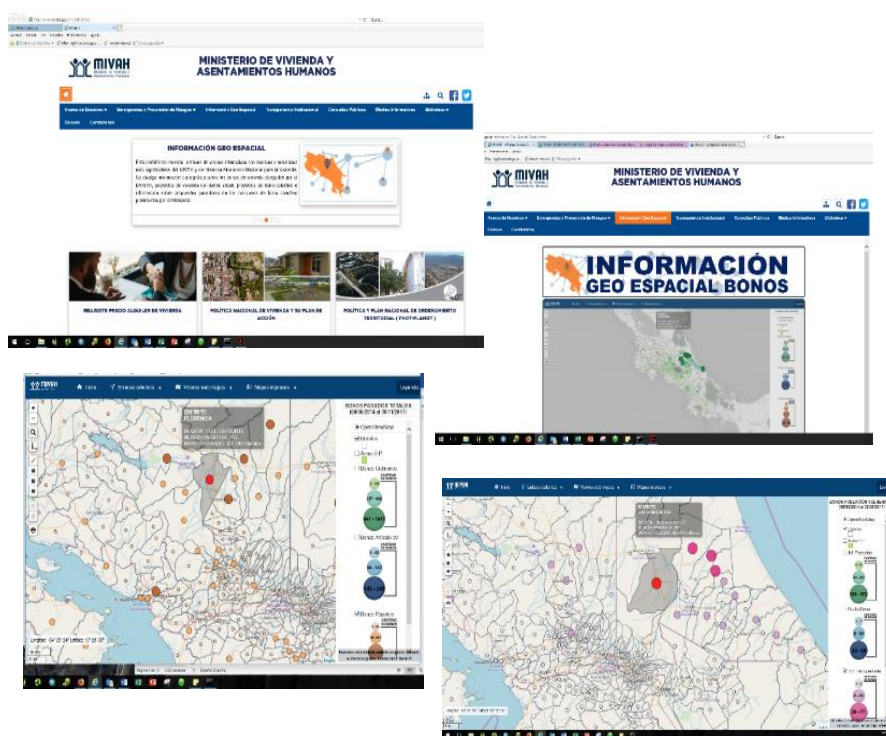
MIVAH

MINISTERIO DE VIVIENDA Y ASENTAMIENTOS HUMANOS

Acerca de Nosotros ▾ Emergencias y Prevención de Riesgos ▾ Información Geo Espacial Transparencia Institucional Consultas Públicas Medios Informativos Dialoguemos ▾

Enlaces Contáctenos

INFORMACIÓN GEO ESPACIAL

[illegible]

REAJUSTE PRECIO ALQUILER DE VIVIENDA

POLÍTICA NACIONAL DE VIVIENDA Y SU PLAN DE ACCIÓN

POLÍTICA Y PLAN NACIONAL DE ORDENAMIENTO TERRITORIAL ( PNOT-PLANOT )

MINISTERIO DE VIVIENDA Y ASENTAMIENTOS HUMANOS

Acerca de Nosotros ▾ Emergencias y Prevención de Riesgos ▾ Información Geo Espacial Transparencia Institucional Consultas Públicas Medios Informativos Dialoguemos ▾

Enlaces Contáctenos

INFORMACIÓN
GEO ESPACIAL BONOS

MIVAH Inicio Herramientas ▾ Vivienda ▾ Mapas ▾ Leyenda

DISTRITO FLORENCIA

Coordinaciones
Distritos
Bonos Ordinarios
Bonos Artículo 59
Bonos Pagados

MIVAH Inicio Herramientas ▾ Vivienda ▾ Mapas ▾

DISTRITO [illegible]